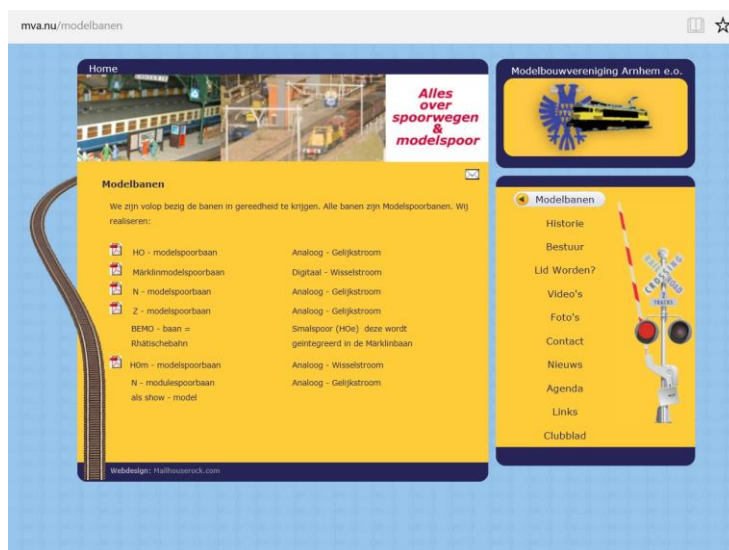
mva.nu/modelbanen

Home

Alles over spoorwegen & modelspoor

Modelbouwvereniging Arnhem e.o.

Modelbanen

We zijn volop bezig de banen in gereedheid te krijgen. Alle banen zijn Modelspoorbanen. Wij realiseren:

| | |
|---|---|
| HO - modelspoorbaan | Analoog - Gelijkstroom |
| Märklinmodelspoorbaan | Digitaal - Wisselstroom |
| N - modelspoorbaan | Analoog - Gelijkstroom |
| Z - modelspoorbaan | Analoog - Gelijkstroom |
| BEMO - baan = Rhätischebahn | Smalspoor (HOe) deze wordt geintegreerd in de Märklinbaan |
| H0m - modelspoorbaan | Analoog - Wisselstroom |
| N - modulespoorbaan als show - model | Analoog - Gelijkstroom |

Webdesign: Mailhouserock.com

Modelbanen
Historie
Bestuur
Lid Worden?
Video's
Foto's
Contact
Nieuws
Agenda
Links
Clubblad

RAILROAD CROSSING
2 TRACKS